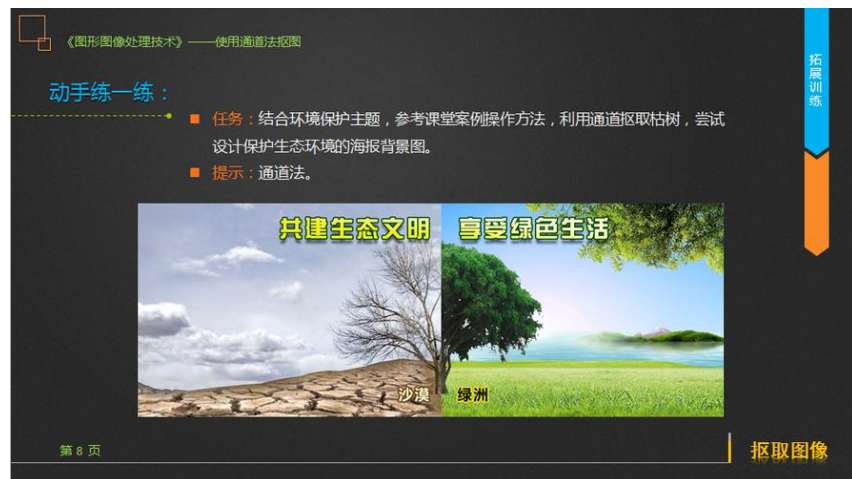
《图形图像处理技术》——使用通道法抠图

拓展训练

动手练一练：

任务：结合环境保护主题，参考课堂案例操作方法，利用通道抠取枯树，尝试设计保护生态环境的海报背景图。

提示：通道法。

共建生态文明 享受绿色生活

沙漠 绿洲

第 8 页

抠取图像